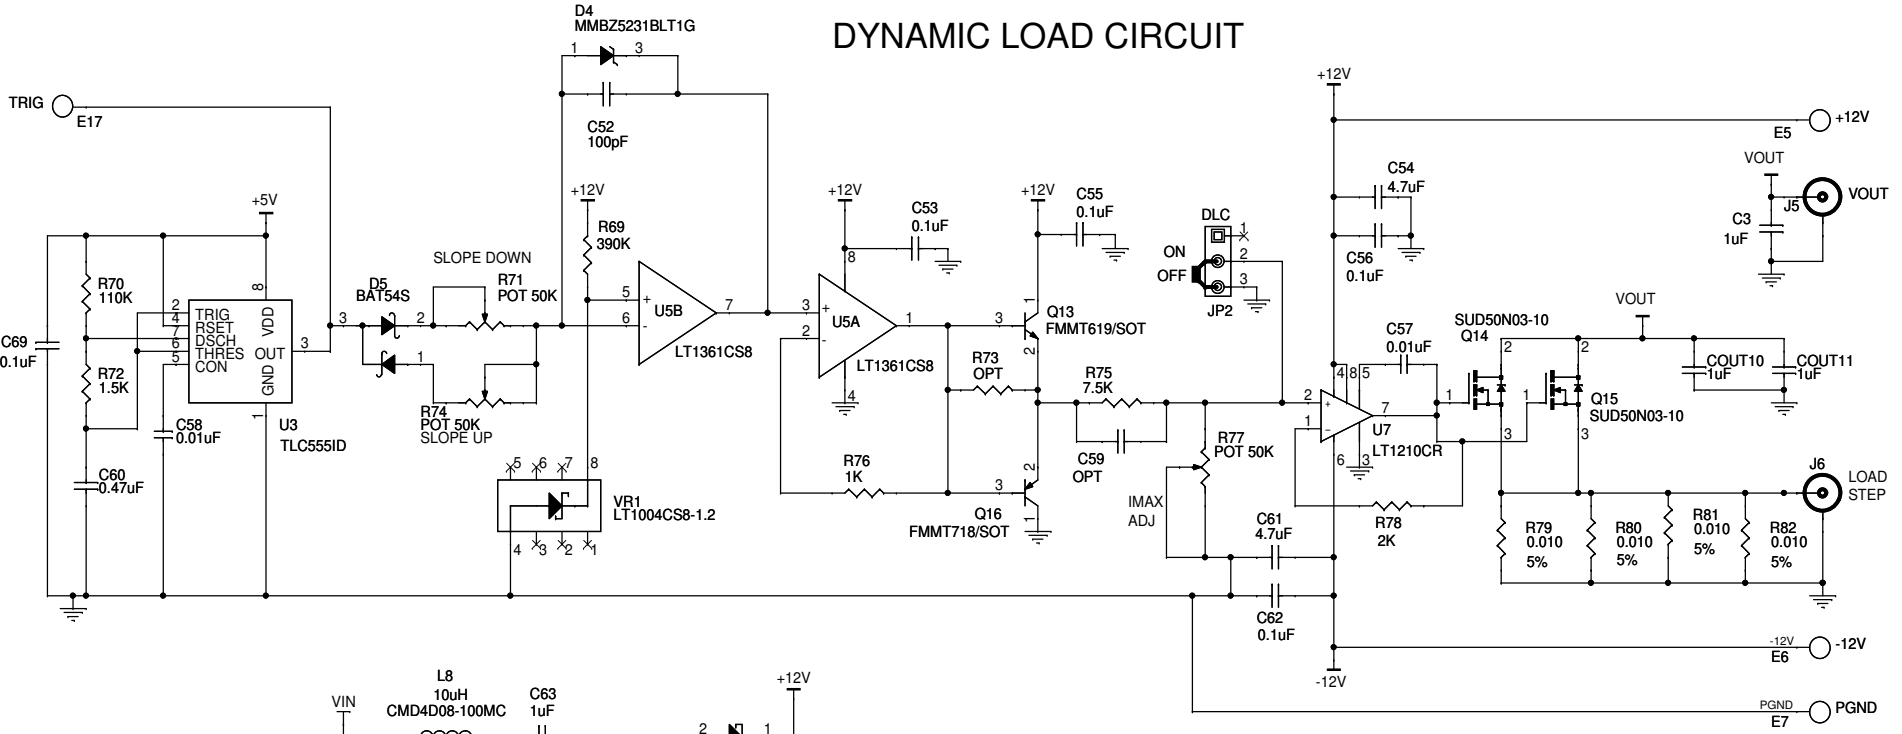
DYNAMIC LOAD CIRCUIT

D4
MMBZ5231BLT1G
1 3

C52
100pF

TRIG
E17

+12V
E5
+12V

VOUT
VOUT
J5
C3
1uF

+5V
R70
110K
R72
1.5K
C69
0.1uF
C60
0.47uF
C58
0.01uF
2 TRIG
4 RSET
7 DSCH
6 THRES
5 CON
8 VDD
OUT 3
GND 1
U3
TLC555ID

D5
BAT54S
3 2 1
SLOPE DOWN
R71
POT 50K
R74
POT 50K
SLOPE UP

+12V
R69
390K
5 +
6 -
U5B
7
LT1361CS8

VR1
LT1004CS8-1.2
5 6 7 8
4 3 2 1

+12V
C53
0.1uF
8
3 +
2 -
U5A
1
4
LT1361CS8

+12V
C55
0.1uF
Q13
FMMT619/SOT
3 1 2
R73
OPT
R75
7.5K
C59
OPT
R76
1K
Q16
FMMT718/SOT
3 2 1

DLC
ON
OFF
1 2 3
JP2

R77
POT 50K
IMAX
ADJ
C61
4.7uF
C62
0.1uF

+12V
C54
4.7uF
C56
0.1uF
C57
0.01uF
4 8 5
2 +
1 -
7
6 3
U7
LT1210CR
R78
2K

SUD50N03-10
Q14
2 1 3
VOUT
Q15
SUD50N03-10
2 1 3
COUT10
1uF
COUT11
1uF

R79
0.010
5%
R80
0.010
5%
R81
0.010
5%
R82
0.010
5%
J6
LOAD
STEP

-12V
E6
-12V
-12V
PGND
E7
PGND

VIN
L8
10uH
CMD4D08-100MC
C63
1uF
+12V
2 1